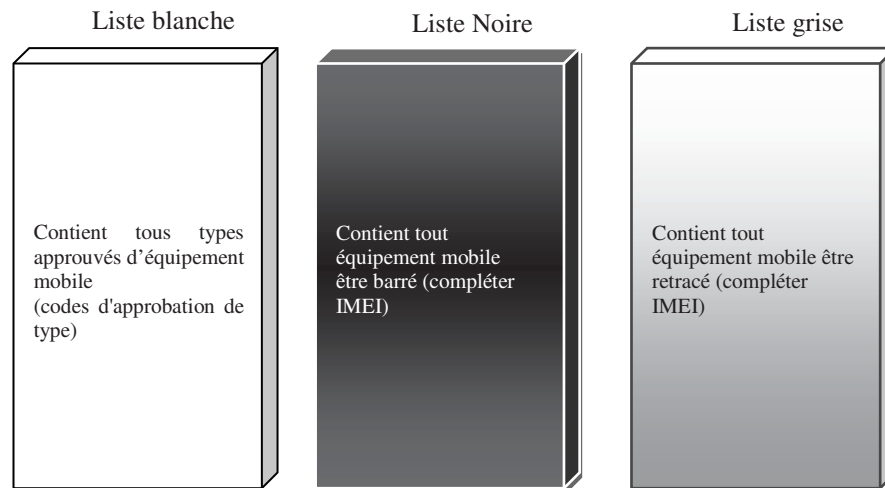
Liste blanche

Contient tous types approuvés d'équipement mobile
(codes d'approbation de type)

Liste Noire

Contient tout équipement mobile être barré (compléter IMEI)

Liste grise

Contient tout équipement mobile être retracé (compléter IMEI)